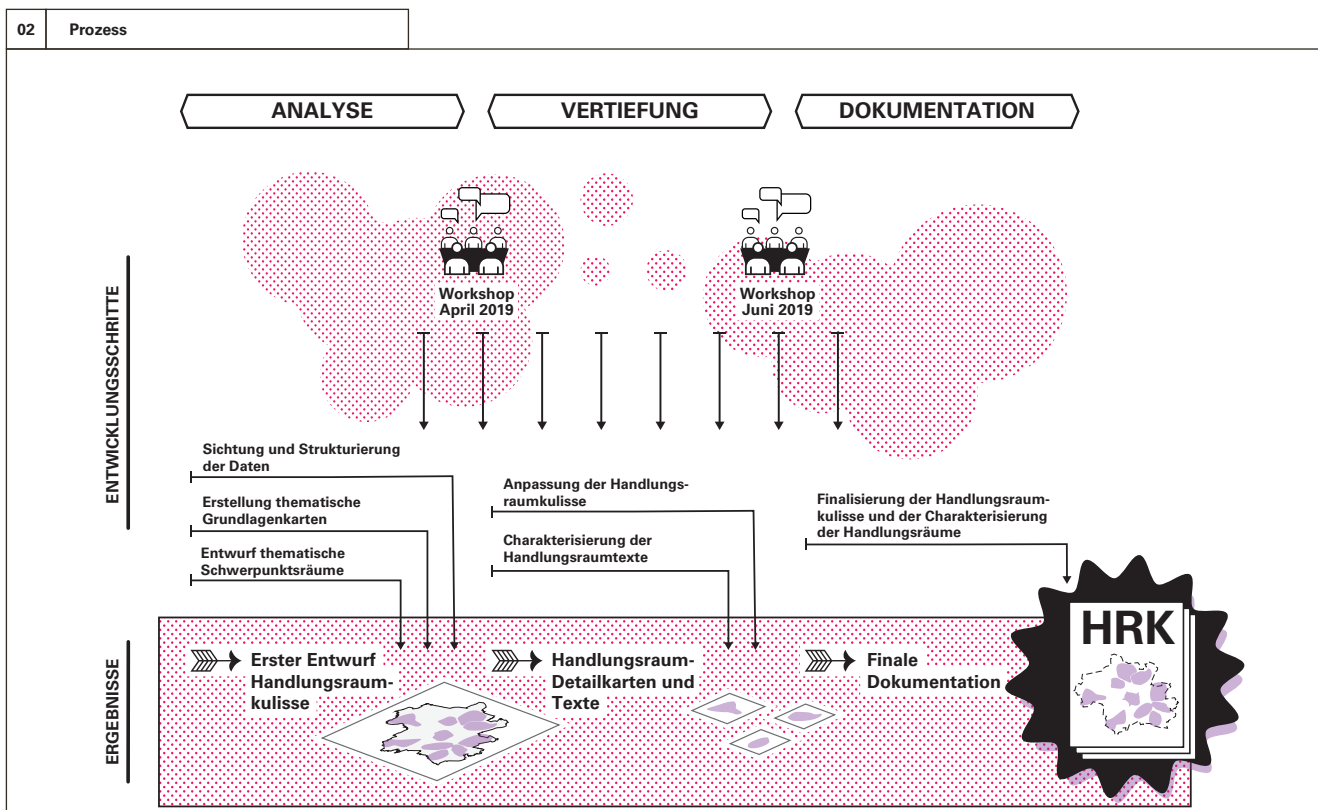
02 Prozess

ANALYSE

VERTIEFUNG

DOKUMENTATION

ENTWICKLUNGSSCHRITTE

Workshop April 2019

Workshop Juni 2019

Sichtung und Strukturierung der Daten

Erstellung thematische Grundlagenkarten

Entwurf thematische Schwerpunktsräume

Anpassung der Handlungsraumkulisse

Charakterisierung der Handlungsraumtexte

Finalisierung der Handlungsraumkulisse und der Charakterisierung der Handlungsräume

ERGEBNISSE

Erster Entwurf Handlungsraumkulisse

Handlungsraum-Detailkarten und Texte

Finale Dokumentation

HRK